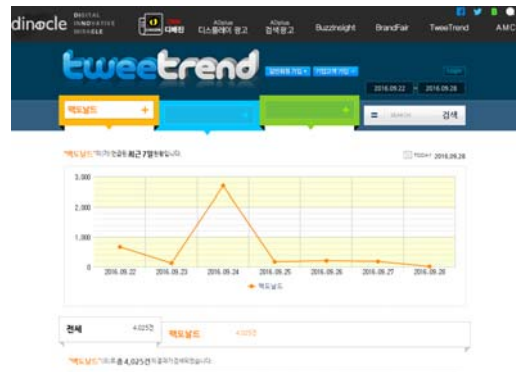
dinocle DIGITAL INNOVATIVE MIRACLE

디쎄짐 | ADzius 디스플레이 광고 | ADzius 검색광고 | BuzzInsight | BrandFair | TweeTrend | AMC

tweetrend

일반회원 가입 | 기업고객 가입 | login

2016.09.22 ~ 2016.09.28

맥도날드 +

+

+

search 검색

"맥도날드"의 기간별 최근 7일현황입니다.

TODAY 2016.09.28

3,000

2,000

1,000

0

2016.09.22 | 2016.09.23 | 2016.09.24 | 2016.09.25 | 2016.09.26 | 2016.09.27 | 2016.09.28

맥도날드

전체 4,025건

맥도날드 4,025건

"맥도날드"의 총 4,025건의 결과가 검색되었습니다.